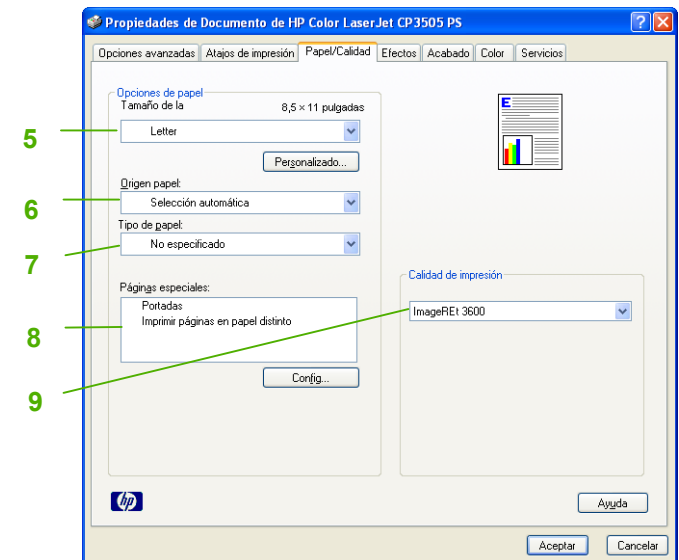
Propiedades de Documento de HP Color LaserJet CP3505 PS

Opciones avanzadas | Atajos de impresión | Papel/Calidad | Efectos | Acabado | Color | Servicios

Opciones de papel
Tamaño de la
8,5 × 11 pulgadas
5
Letter
Personalizado...
Origen papel:
6
Selección automática
Tipo de papel:
7
No especificado
Páginas especiales:
Portadas
Imprimir páginas en papel distinto
8
Config...
9
E
Calidad de impresión
ImageREt 3600
hp
Ayuda
Aceptar
Cancelar